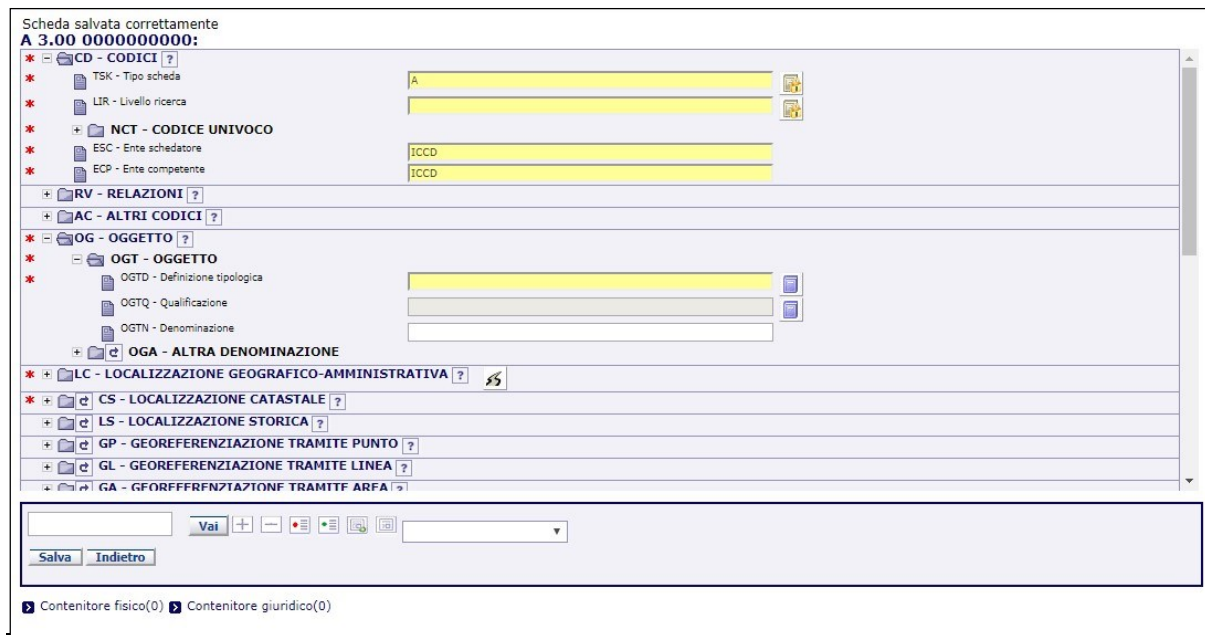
Scheda salvata correttamente
A 3.00 0000000000:

* CD - CODICI ?
* TSK - Tipo scheda A
* LIR - Livello ricerca
* NCT - CODICE UNIVOCO
* ESC - Ente schedatore ICCD
* ECP - Ente competente ICCD

RV - RELAZIONI ?

AC - ALTRI CODICI ?

* OG - OGGETTO ?
* OGT - OGGETTO
* OGTD - Definizione tipologica
OGTQ - Qualificazione
OGTN - Denominazione
OGA - ALTRA DENOMINAZIONE

* LC - LOCALIZZAZIONE GEOGRAFICO-AMMINISTRATIVA ?

* CS - LOCALIZZAZIONE CATASTALE ?

LS - LOCALIZZAZIONE STORICA ?

GP - GEOREFERENZIAZIONE TRAMITE PUNTO ?

GL - GEOREFERENZIAZIONE TRAMITE LINEA ?

GA - GEOREFERENZIAZIONE TRAMITE AREA ?

Vai

Salva Indietro

Contenitore fisico(0) Contenitore giuridico(0)